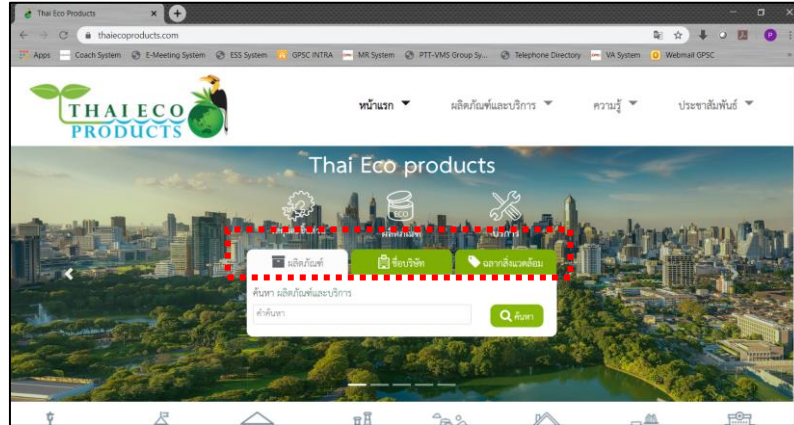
Thai Eco Products

thaiecoproducts.com

Apps Coach System E-Meeting System ESS System GPSC INTRA MR System PTT-VMS Group Sy... Telephone Directory VA System Webmail GPSC

THAI ECO PRODUCTS

หน้าแรก ผลิตภัณฑ์และบริการ ความรู้ ประชาสัมพันธ์

Thai Eco products

ECO

ผลิตภัณฑ์ ชื่อบริษัท ฉลากสิ่งแวดล้อม

ค้นหา ผลิตภัณฑ์และบริการ

คำค้นหา

ค้นหา